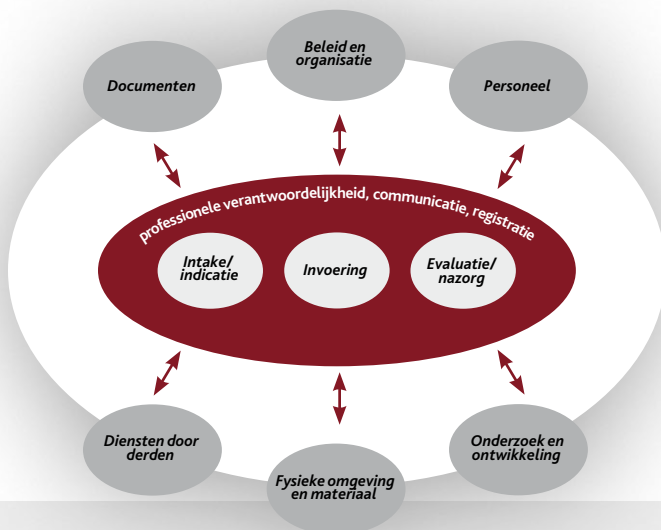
Beleid en organisatie

Documenten

Personeel

professionele verantwoordelijkheid, communicatie, registratie

Intake/ indicatie

Invoering

Evaluatie/ nazorg

Diensten door derden

Fysieke omgeving en materiaal

Onderzoek en ontwikkeling